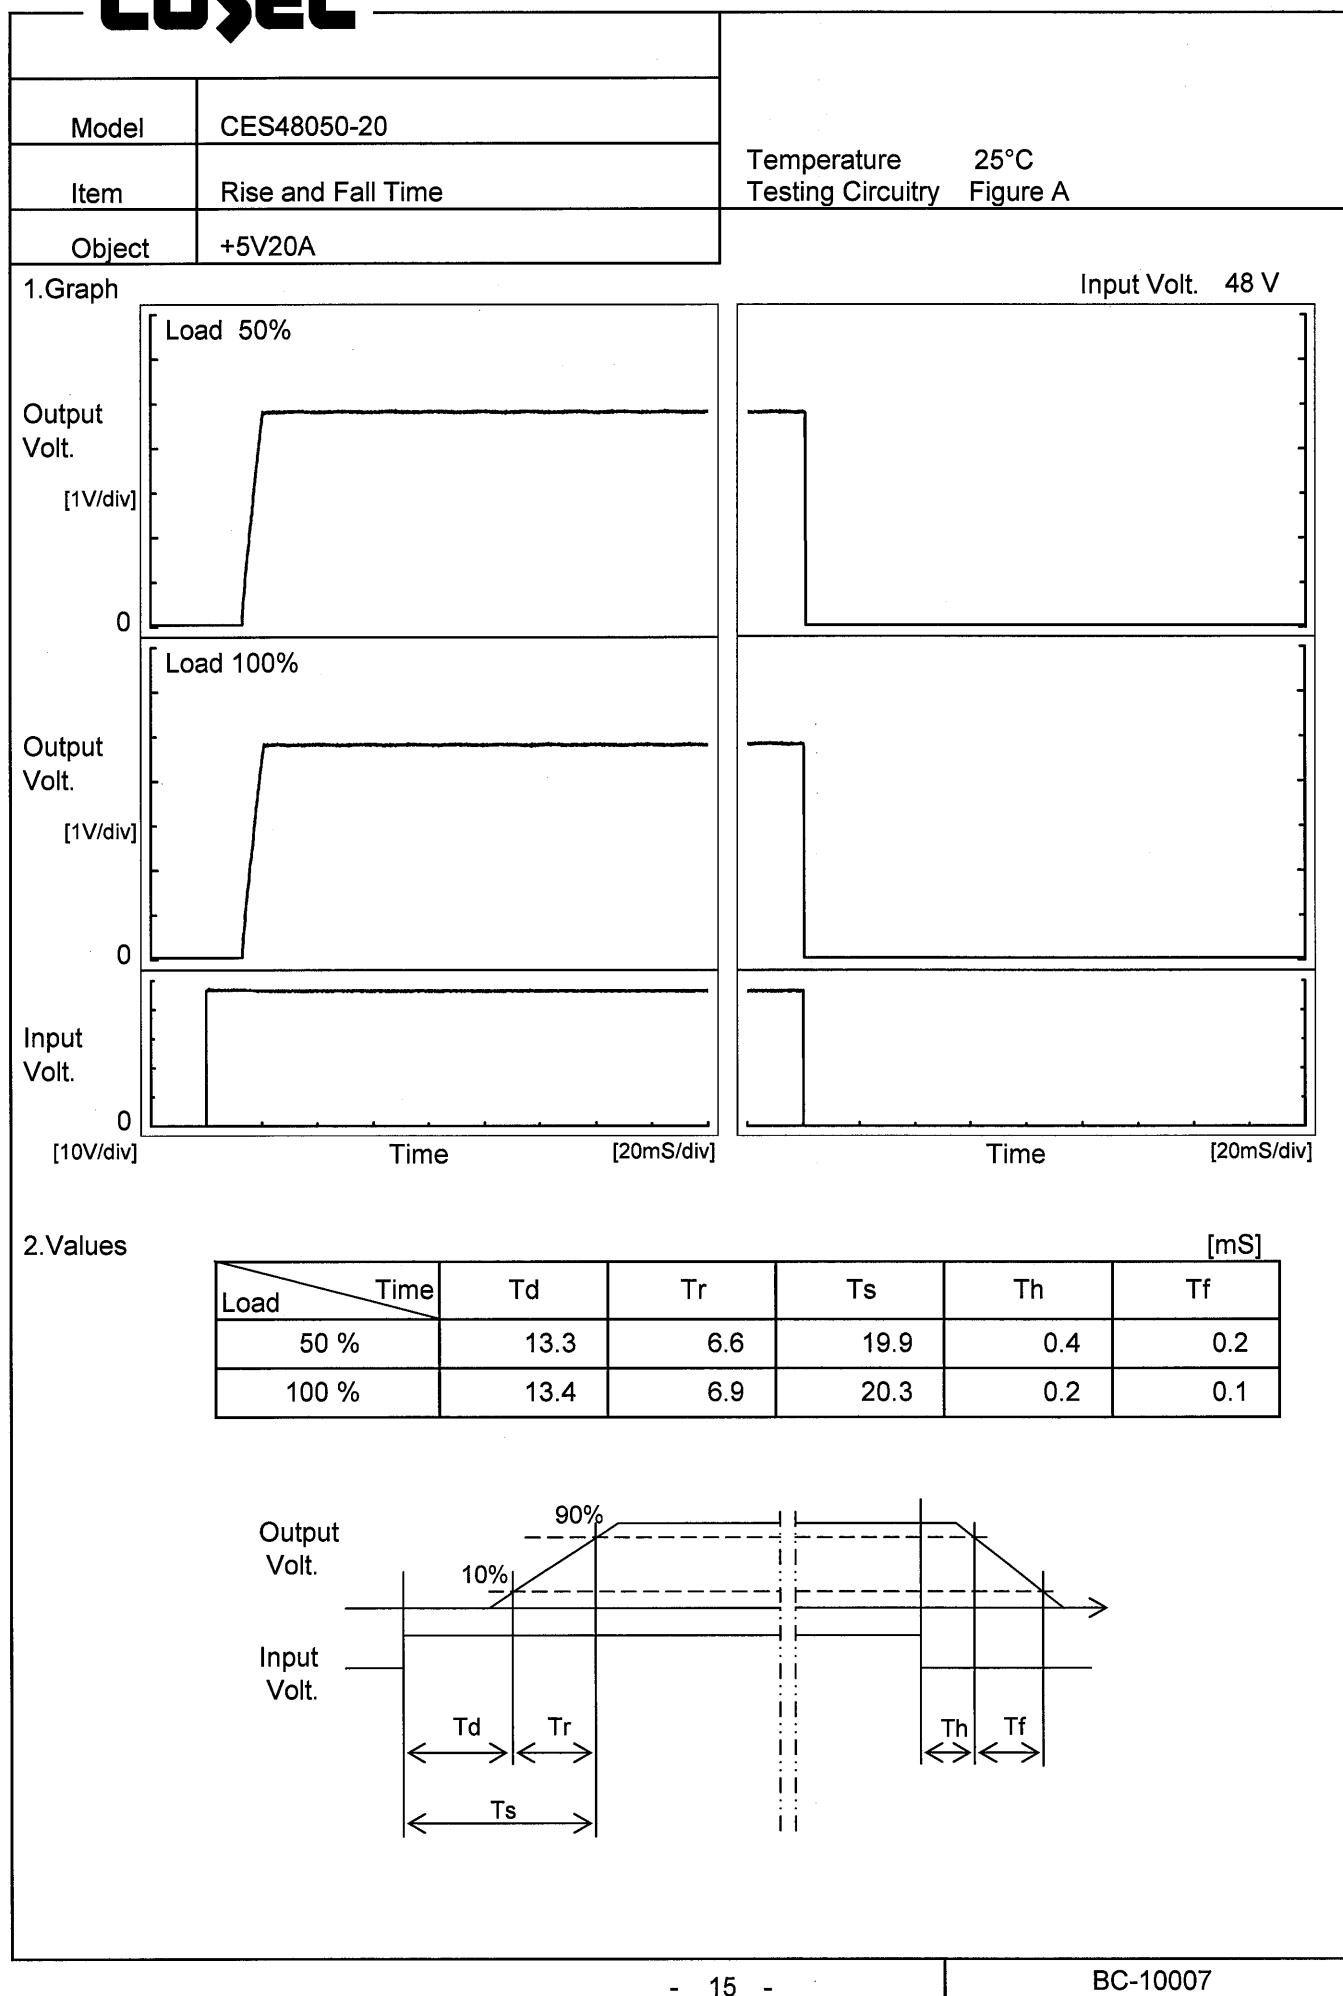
COSEL

| Model | CES48050-20 |
|---|---|
| Item | Rise and Fall Time |
| Object | +5V20A |

Temperature 25°C
Testing Circuitry Figure A

1.Graph

Input Volt. 48 V

Load 50%

Output Volt.

[1V/div]

0

Load 100%

Output Volt.

[1V/div]

0

Input Volt.

0

[10V/div]

Time

[20mS/div]

Time

[20mS/div]

2.Values

[mS]

| Load \ Time | Td | Tr | Ts | Th | Tf |
|---|---|---|---|---|---|
| 50 % | 13.3 | 6.6 | 19.9 | 0.4 | 0.2 |
| 100 % | 13.4 | 6.9 | 20.3 | 0.2 | 0.1 |

Output Volt.

90%

10%

Input Volt.

Td

Tr

Ts

Th

Tf

- 15 -

BC-10007